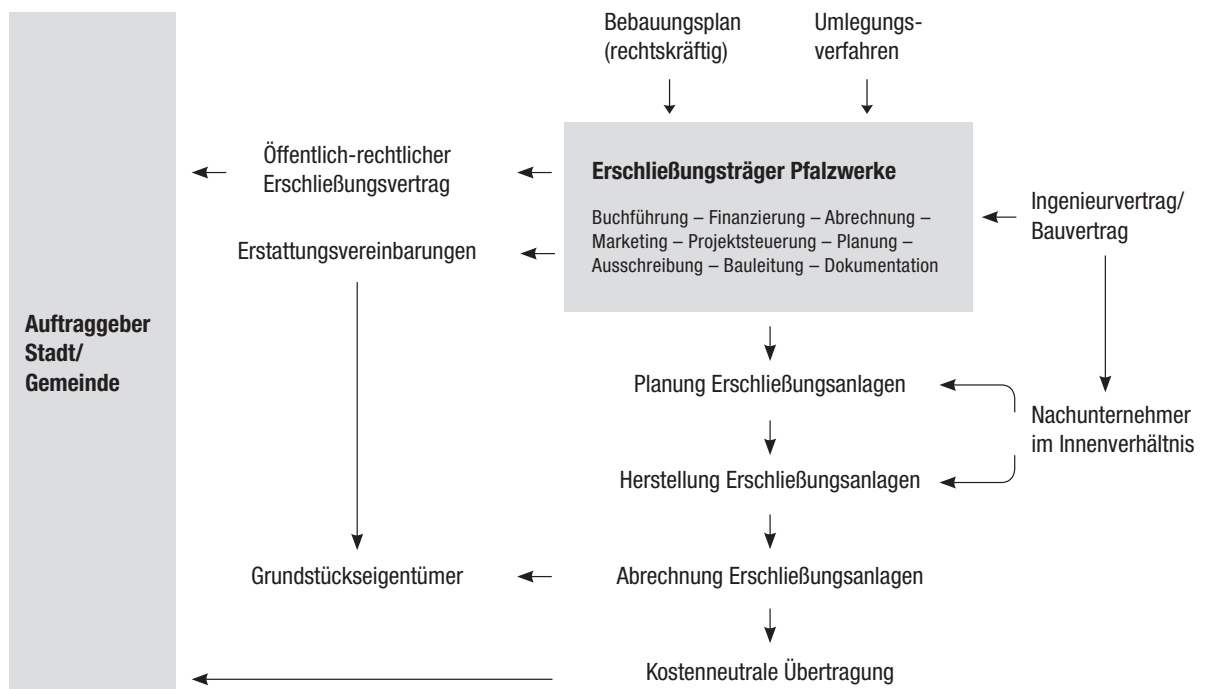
Auftraggeber Stadt/ Gemeinde

Bebauungsplan (rechtskräftig)

Umlegungsverfahren

Öffentlich-rechtlicher Erschließungsvertrag

Erstattungsvereinbarungen

Erschließungsträger Pfalzwerke

Buchführung – Finanzierung – Abrechnung – Marketing – Projektsteuerung – Planung – Ausschreibung – Bauleitung – Dokumentation

Ingenieurvertrag/ Bauvertrag

Planung Erschließungsanlagen

Nachunternehmer im Innenverhältnis

Herstellung Erschließungsanlagen

Grundstückseigentümer

Abrechnung Erschließungsanlagen

Kostenneutrale Übertragung